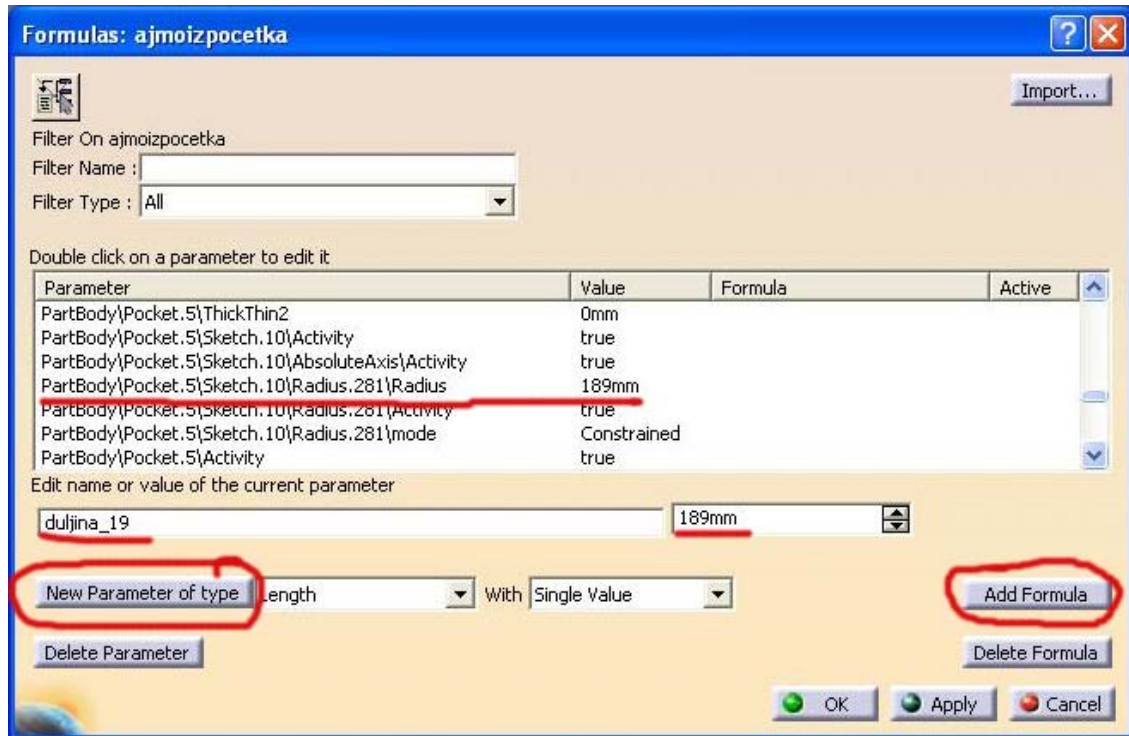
Formulas: ajmoizpocetka

Import...

Filter On ajmoizpocetka
Filter Name :
Filter Type : All

Double click on a parameter to edit it

| Parameter | Value | Formula | Active |
|---|---|---|---|
| PartBody\Pocket.5\ThickThin2 | 0mm | | |
| PartBody\Pocket.5\Sketch.10\Activity | true | | |
| PartBody\Pocket.5\Sketch.10\AbsoluteAxis\Activity | true | | |
| PartBody\Pocket.5\Sketch.10\Radius.281\Radius | 189mm | | |
| PartBody\Pocket.5\Sketch.10\Radius.281\Activity | true | | |
| PartBody\Pocket.5\Sketch.10\Radius.281\mode | Constrained | | |
| PartBody\Pocket.5\Activity | true | | |

Edit name or value of the current parameter
duljina_19
189mm

New Parameter of type Length With Single Value
Add Formula

Delete Parameter
Delete Formula

OK Apply Cancel